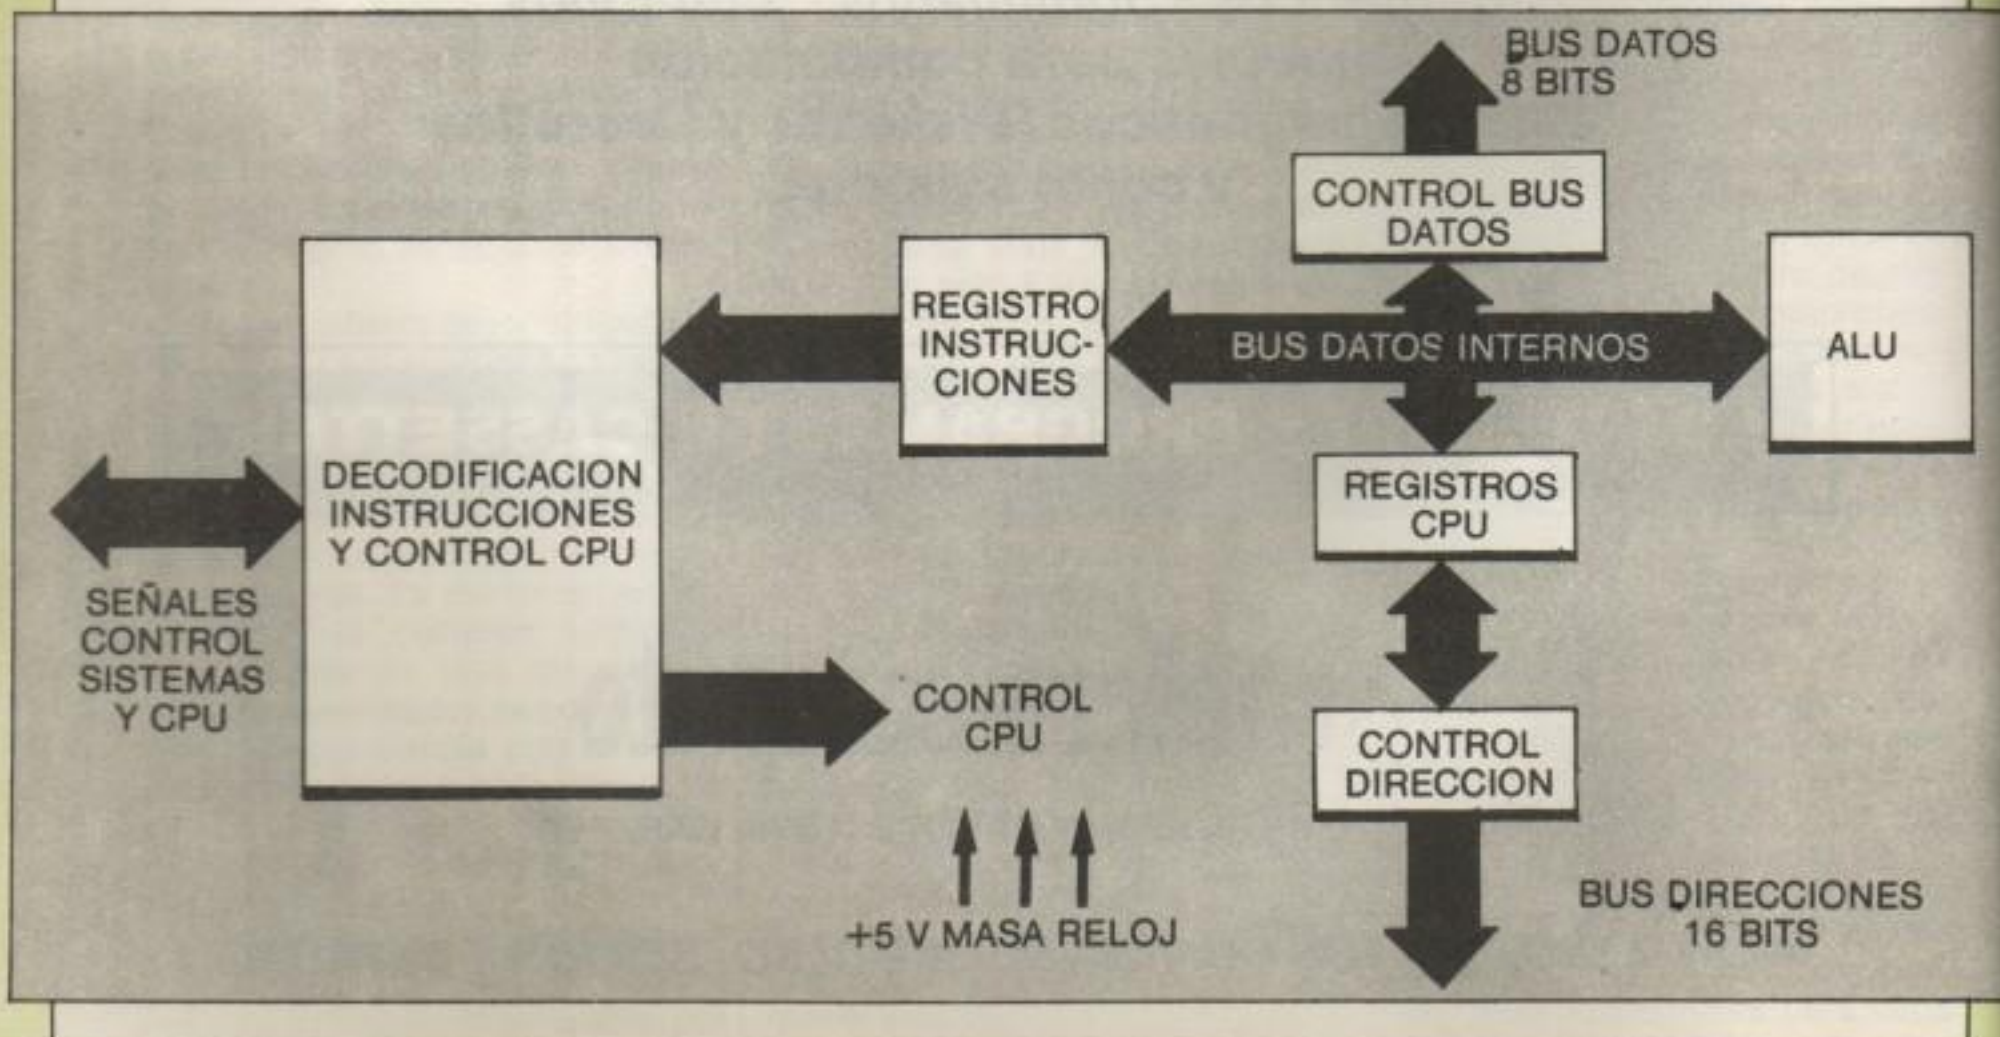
BUS DATOS
8 BITS

CONTROL BUS
DATOS

REGISTRO
INSTRUCCIONES

BUS DATOS INTERNOS

ALU

DECODIFICACION
INSTRUCCIONES
Y CONTROL CPU

REGISTROS
CPU

SEÑALES
CONTROL
SISTEMAS
Y CPU

CONTROL
CPU

CONTROL
DIRECCION

+5 V MASA RELOJ

BUS DIRECCIONES
16 BITS